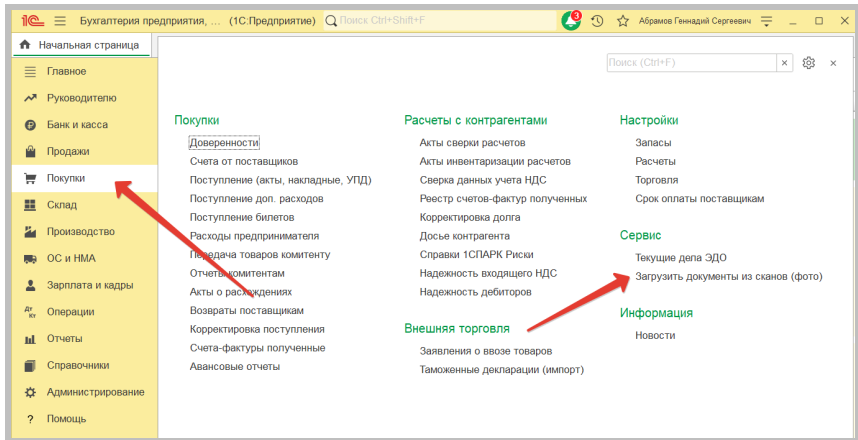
1С Бухгалтерия предприятия, ... (1С:Предприятие) Поиск Ctrl+Shift+F 3 Абрамов Геннадий Сергеевич

Начальная страница

Главное
Руководителю
Банк и касса
Продажи
Покупки
Склад
Производство
ОС и НМА
Зарплата и кадры
Операции
Отчеты
Справочники
Администрирование
Помощь

Поиск (Ctrl+F) ×

Покупки
Доверенности
Счета от поставщиков
Поступление (акты, накладные, УПД)
Поступление доп. расходов
Поступление билетов
Расходы предпринимателя
Передача товаров комитенту
Отчеты комитентов
Акты о расхождениях
Возвраты поставщикам
Корректировка поступления
Счета-фактуры полученные
Авансовые отчеты

Расчеты с контрагентами
Акты сверки расчетов
Акты инвентаризации расчетов
Сверка данных учета НДС
Реестр счетов-фактур полученных
Корректировка долга
Досье контрагента
Справки 1СПАРК Риски
Надежность входящего НДС
Надежность дебиторов

Внешняя торговля
Заявления о ввозе товаров
Таможенные декларации (импорт)

Настройки
Запасы
Расчеты
Торговля
Срок оплаты поставщикам

Сервис
Текущие дела ЭДО
Загрузить документы из сканов (фото)

Информация
Новости